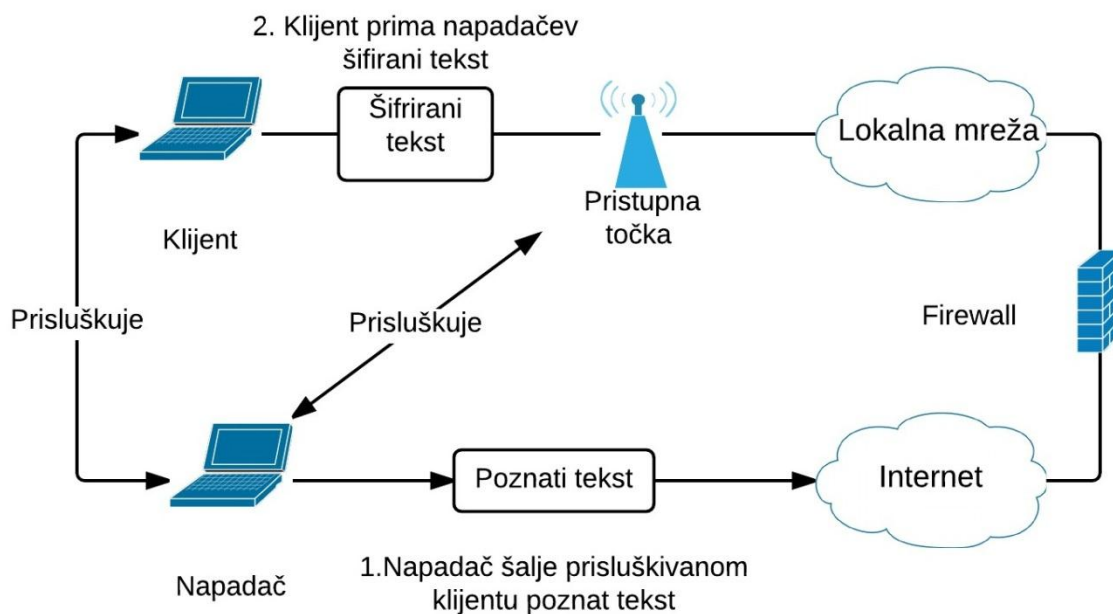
2. Klijent prima napadačev šifirani tekst

Šifrirani tekst

Pristupna točka

Lokalna mreža

Klijent

Prisluškuje

Prisluškuje

Firewall

Poznati tekst

Internet

Napadač

1.Napadač šalje prisluškivanom klijentu poznat tekst